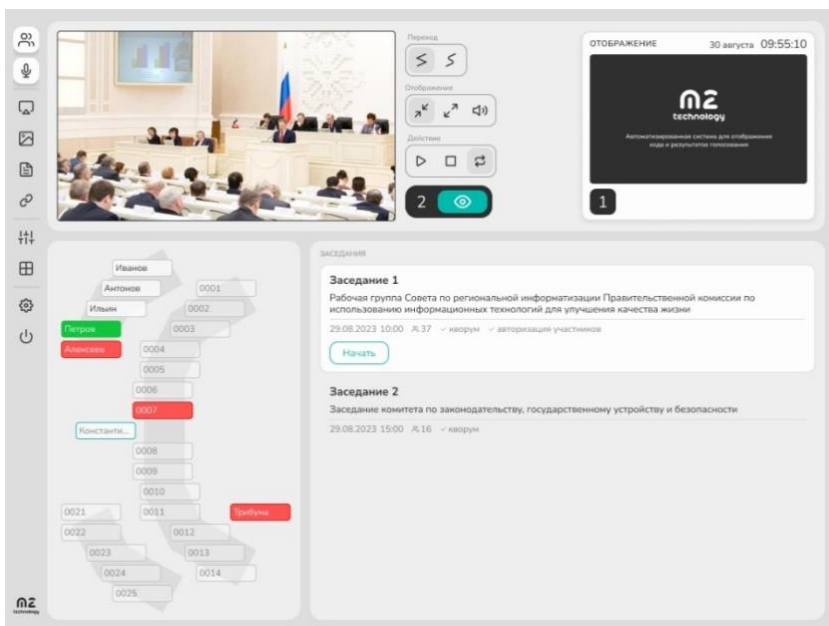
Переход

Отображение

Действие

2

ОТОБРАЖЕНИЕ 30 августа 09:55:10

m2
technology

Автоматизированная система для отображения хода и результатов голосования

1

Иванов
Антонов
0001
Ильин
0002
Петров
0003
Алексеев
0004
0005
0006
0007
Константи...
0008
0009
0010
0021
0011
Трибуна
0022
0012
0023
0013
0024
0014
0025

ЗАСЕДАНИЯ

Заседание 1
Рабочая группа Совета по региональной информатизации Правительственной комиссии по использованию информационных технологий для улучшения качества жизни
29.08.2023 10:00 37 ✓ кворум ✓ авторизация участников
Начать

Заседание 2
Заседание комитета по законодательству, государственному устройству и безопасности
29.08.2023 15:00 16 ✓ кворум

m2
technology